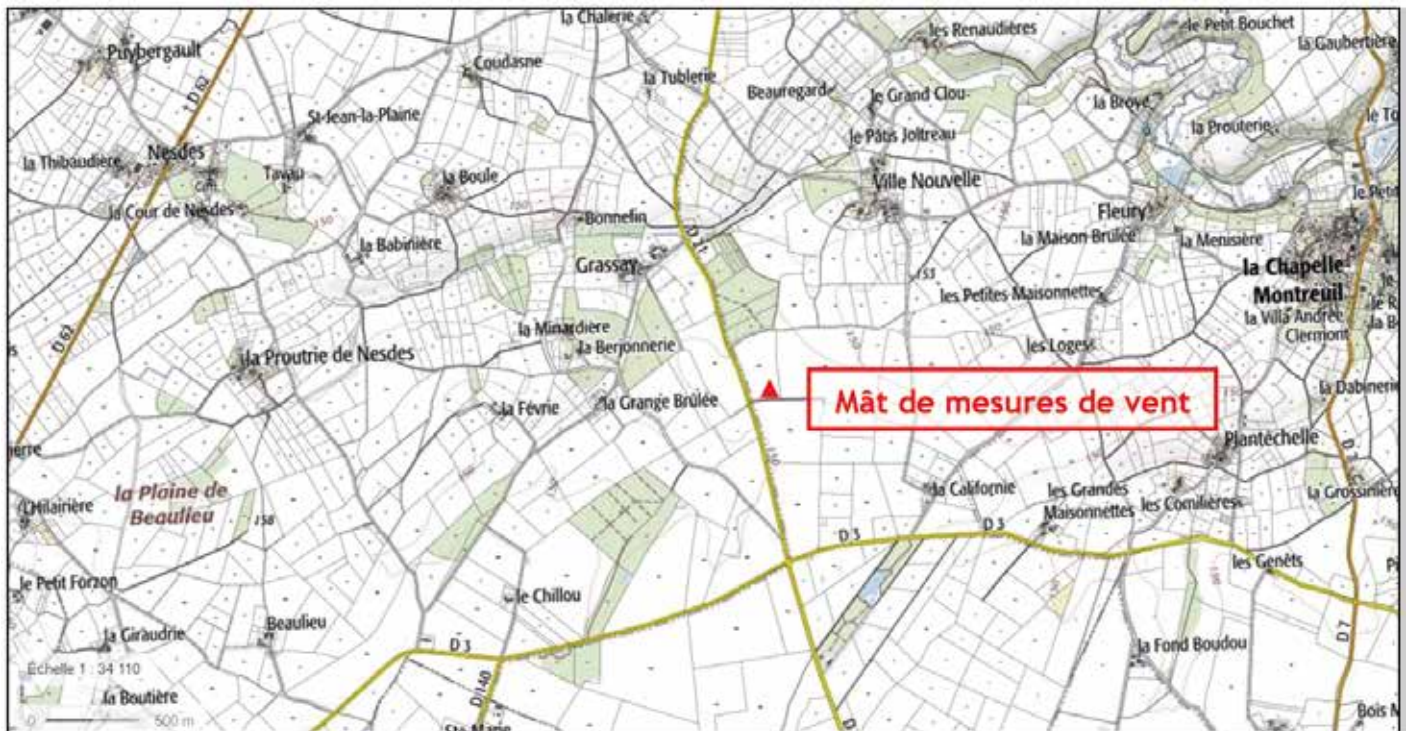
la Chalerie
Puybergault
Coudasne
les Renaudières
le Petit Bouchet
la Gaubertière
la Tublerie
Beauregard
le Grand Clou
la Broye
St-Jean-la-Plaine
le Pâtis Joltreau
la Prouterie
la Thibaudière
Nesdes
Tavau
la Boule
Ville Nouvelle
la Cour de Nesdes
Bonnelin
Fleury
la Maison Brûlée
la Menisière
la Babinière
Grassay
la Chapelle Montreuil
les Petites Maisonnettes
la Villa Andrée
Clermont
la Minardière
la Berjonnerie
les Loges
la Proutrie de Nesdes
D 62
la Dabinerie
Mât de mesures de vent
la Févrie
la Grange Brûlée
Plantechelle
la Plaine de Beaulieu
la Californie
les Grandes Maisonnettes
les Comilières
la Grossinière
l'Hilairière
D 3
D 3
les Genêts
le Petit Forzon
le Chillou
la Giraudrie
Beaulieu
D 3
la Fond Boudou
Échelle 1 : 34 110
la Boutière
0
500 m
D 7
Bois M